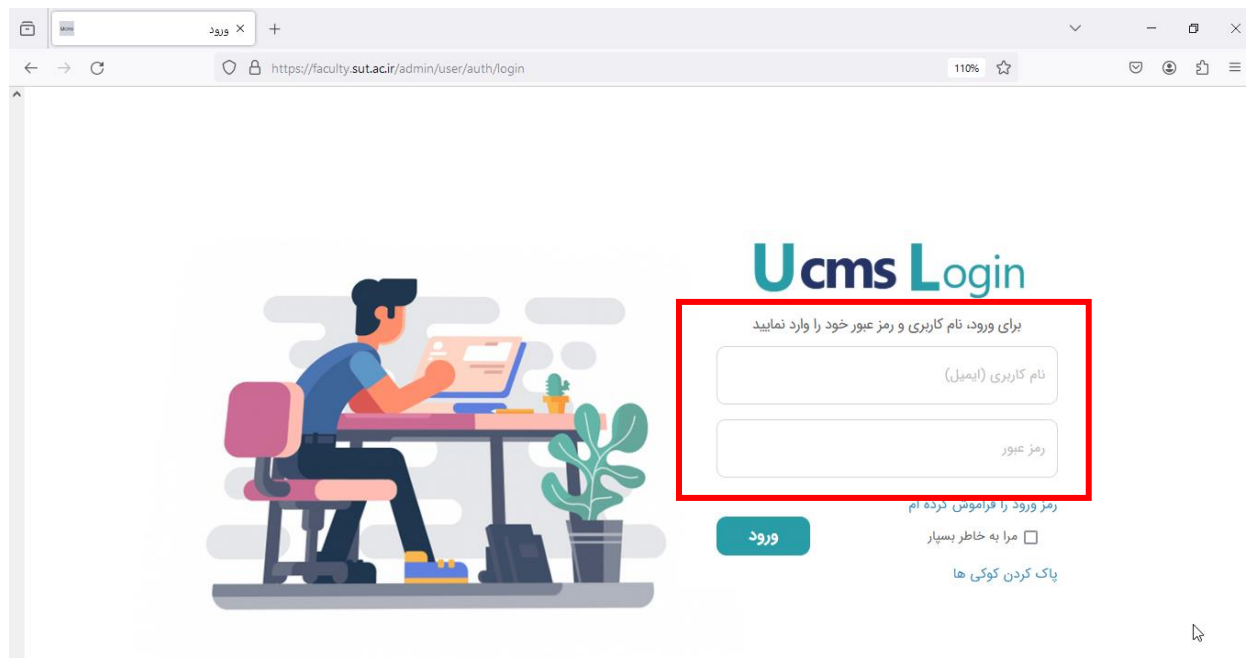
ورود

https://faculty.sut.ac.ir/admin/user/auth/login

110%

Ucms Login

برای ورود، نام کاربری و رمز عبور خود را وارد نمایید

نام کاربری (ایمیل)

رمز عبور

رمز ورود را فراموش کرده ام

ورود

مرا به خاطر بسپار

پاک کردن کوکی ها